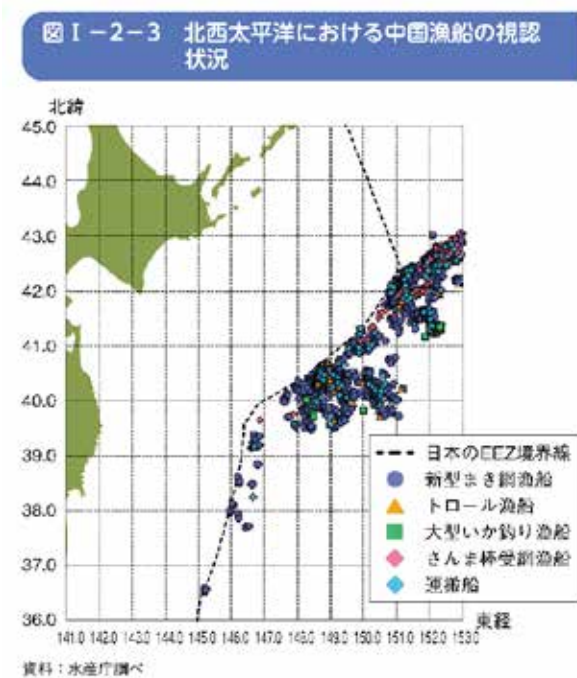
図Ⅰ－2－3　北西太平洋における中国漁船の視認状況

北緯
45.0
44.0
43.0
42.0
41.0
40.0
39.0
38.0
37.0
36.0

141.0 142.0 143.0 144.0 145.0 146.0 147.0 148.0 149.0 150.0 151.0 152.0 153.0
東経

日本のEEZ境界線
新型まき網漁船
トロール漁船
大型いか釣り漁船
さんま棒受網漁船
運搬船

資料：水産庁調べ